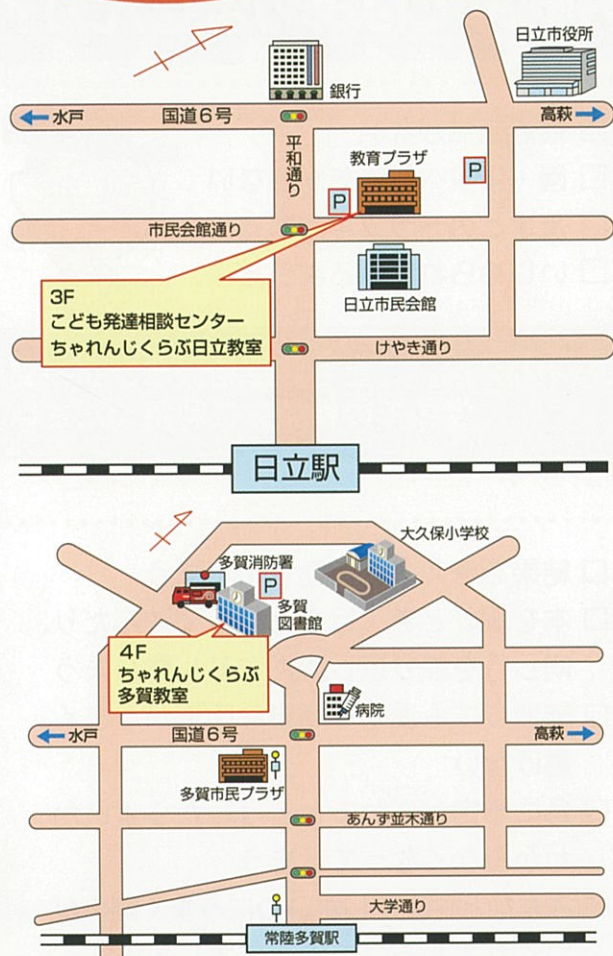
日立市役所

銀行

水戸

国道6号

高萩

平和通り

教育プラザ

P

P

市民会館通り

日立市民会館

3F
こども発達相談センター
ちゃれんじくらぶ日立教室

けやき通り

日立駅

大久保小学校

多賀消防署

P

多賀図書館

4F
ちゃれんじくらぶ
多賀教室

病院

水戸

国道6号

高萩

多賀市民プラザ

あんず並木通り

大学通り

常陸多賀駅